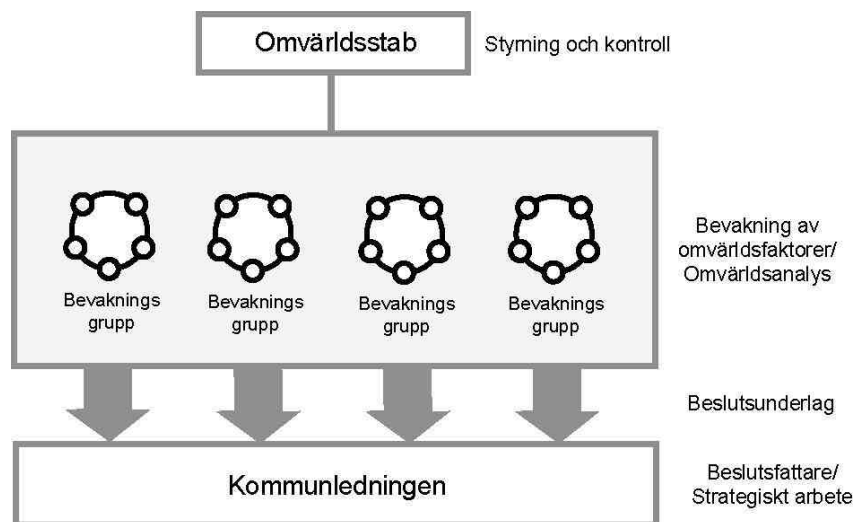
Omvärldsstab

Styrning och kontroll

Bevaknings grupp

Bevaknings grupp

Bevaknings grupp

Bevaknings grupp

Bevakning av omvärldsfaktorer/ Omvärldsanalys

Beslutsunderlag

Kommunledningen

Beslutsfattare/ Strategiskt arbete